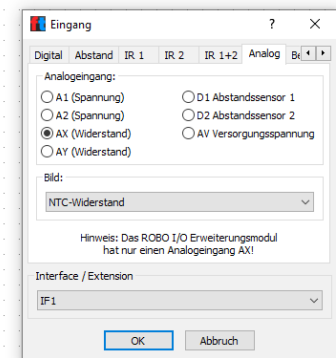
Eingang ? ×

Digital | Abstand | IR 1 | IR 2 | IR 1+2 | Analog | Be

Analogeingang:

A1 (Spannung)
A2 (Spannung)
AX (Widerstand)
AY (Widerstand)
D1 Abstandssensor 1
D2 Abstandssensor 2
AV Versorgungsspannung

Bild:

NTC-Widerstand

Hinweis: Das ROBO I/O Erweiterungsmodul hat nur einen Analogeingang AX!

Interface / Extension

IF1

OK | Abbruch